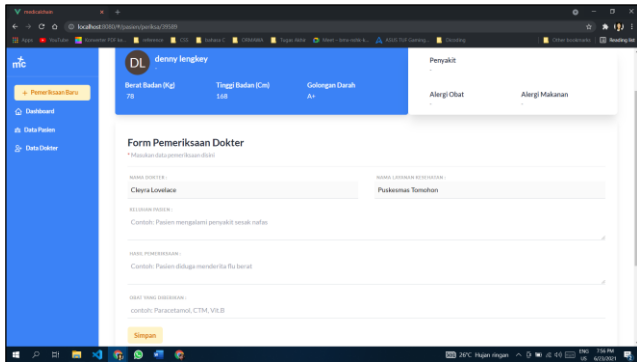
medicalchain
localhost:8080/#/pasien/periksa/39589
Apps YouTube Konverter PDF ke... Infomasi CSS Indeks Cl DRAMA Tugas Akhir Meet - Tentu tidak ... ASUS TUF Gaming ... Decoding Other bookmarks Reading list

mc

+ Pemeriksaan Baru
Dashboard
Data Pasien
Data Dokter

DL denny lengkey
Berat Badan (Kg) 78
Tinggi Badan (Cm) 168
Golongan Darah A+

Penyakit
-
Alergi Obat
-
Alergi Makanan
-

Form Pemeriksaan Dokter
* Masukan data pemeriksaan disini

NAMA DOKTER :
Cleyra Lovelace
NAMA LAYANAN KESEHATAN :
Puskesmas Tomohon

KELUHAN PASIEN :
Contoh: Pasien mengalami penyakit sesak nafas

HASIL PEMERIKSAAN :
Contoh: Pasien diduga menderita flu berat

OBAT YANG DIBERIKAN :
contoh: Paracetamol, CTM, Vit.B

Simpan

26°C Hujan ringan ENG US 7:56 PM 6/23/2021